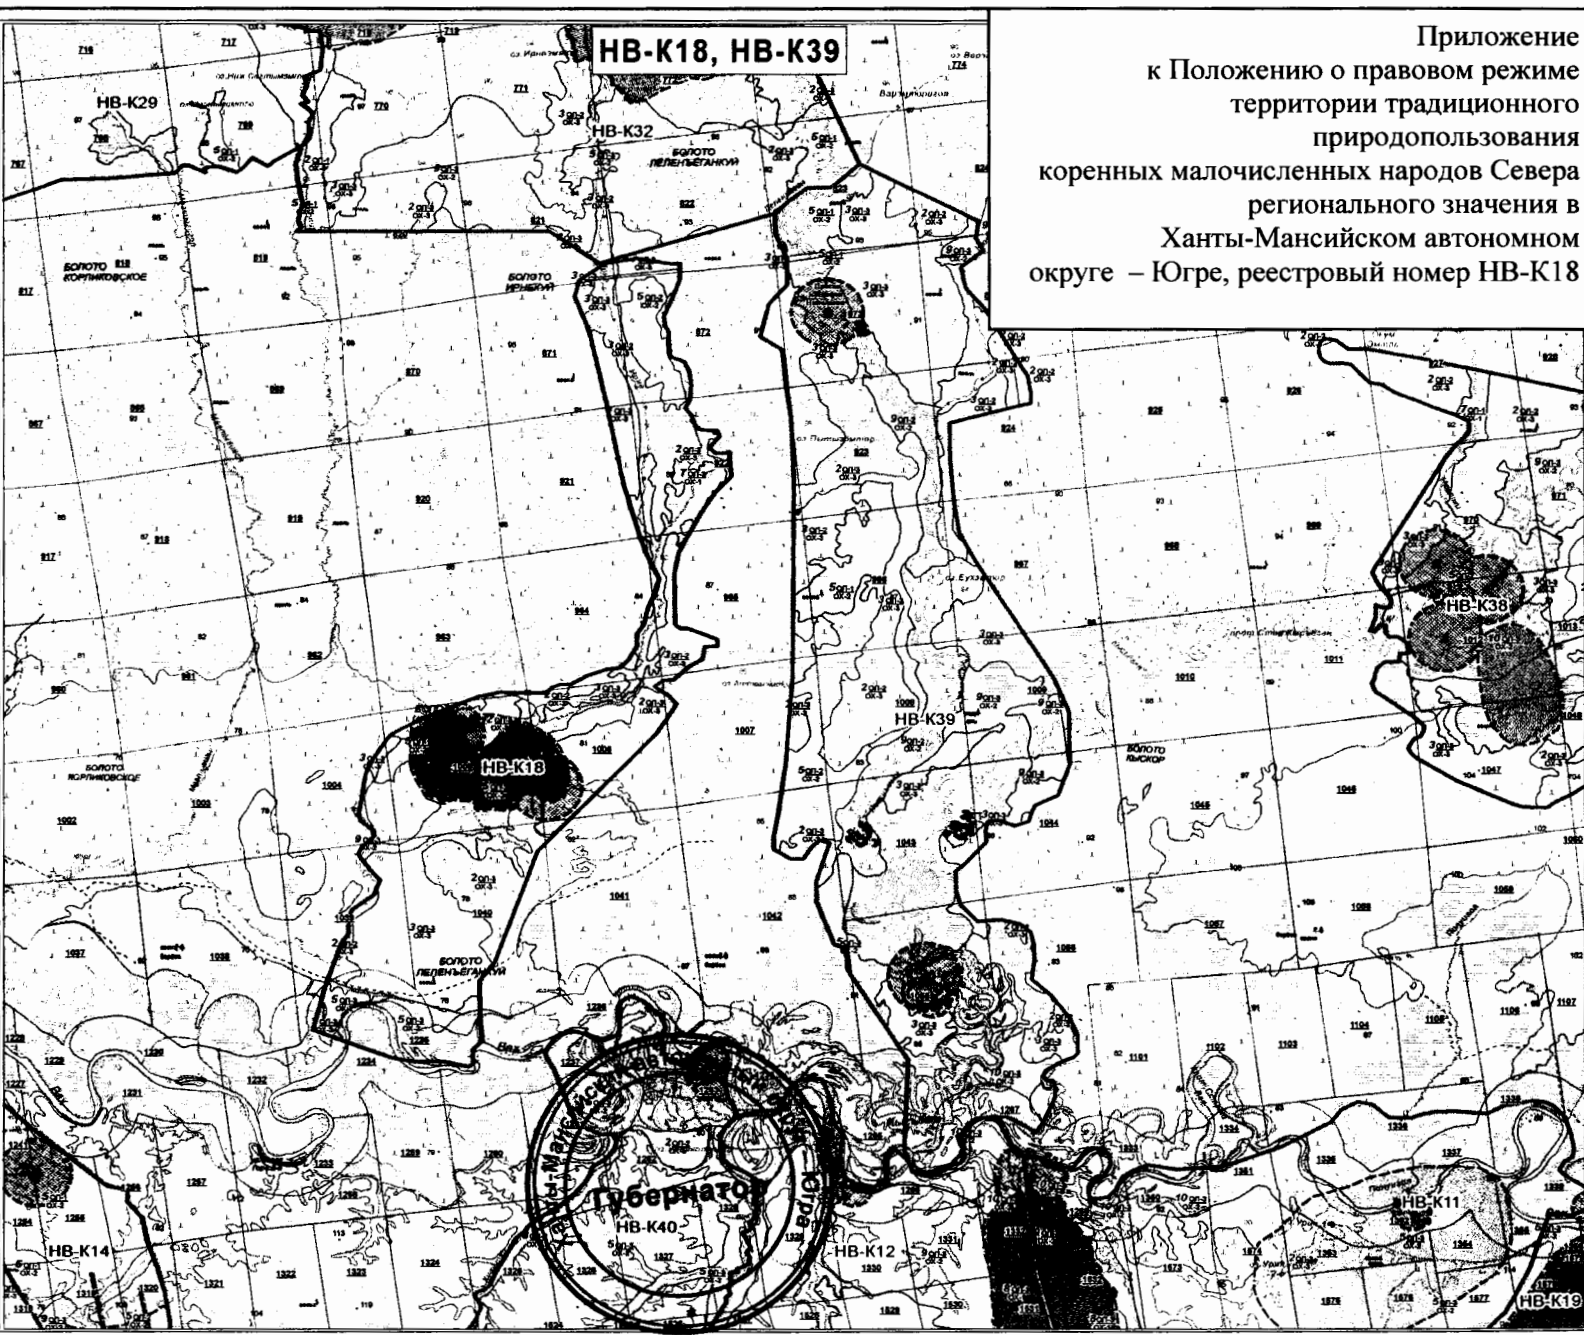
Приложение
к Положению о правовом режиме территории традиционного природопользования коренных малочисленных народов Севера регионального значения в Ханты-Мансийском автономном округе – Югре, реестровый номер НВ-К18

НВ-К18, НВ-К39

НВ-К29
НВ-К32
БОЛОТО ЛЕПЕНЪЁГАНКУЙ
БОЛОТО КОРЛИКОВСКОЕ
БОЛОТО ИРЫБЕЙ
НВ-К38
НВ-К39
БОЛОТО КЫСКОР
НВ-К18
БОЛОТО КОРЛИКОВСКОЕ
БОЛОТО ЛЕПЕНЪЁГАНКУЙ
Губернатор
НВ-К40
Югра
НВ-К14
НВ-К12
НВ-К11
НВ-К19